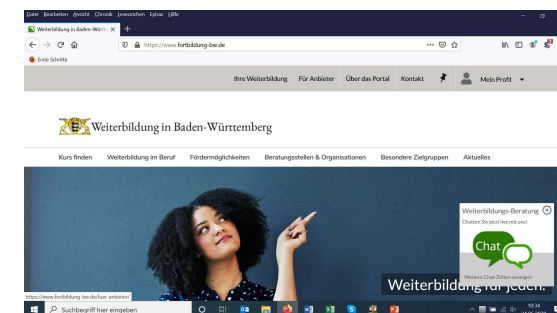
Datei Bearbeiten Ansicht Chronik Lesezeichen Extras Hilfe

Weiterbildung in Baden-Württ... ×

https://www.fortbildung-bw.de

Erste Schritte

Ihre Weiterbildung Für Anbieter Über das Portal Kontakt Mein Profil

Weiterbildung in Baden-Württemberg

Kurs finden Weiterbildung im Beruf Fördermöglichkeiten Beratungsstellen & Organisationen Besondere Zielgruppen Aktuelles

Weiterbildungs-Beratung

Chatten Sie jetzt live mit uns!

Chat

Weitere Chat-Zeiten anzeigen

Weiterbildung für jeden.

https://www.fortbildung-bw.de/fuer-anbieter/

Suchbegriff hier eingeben

10:34